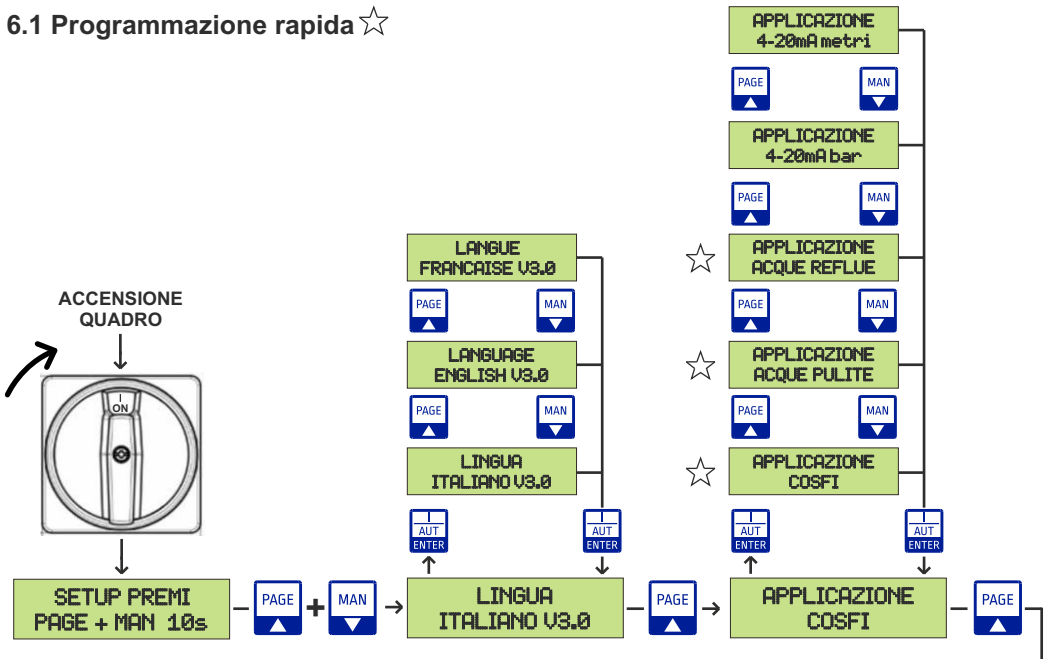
6.1 Programmazione rapida ☆

ACCENSIONE QUADRO

I
ON

SETUP PREMI
PAGE + MAN 10s

PAGE + MAN

LANGUE
FRANCAISE V3.0

PAGE MAN

LANGUAGE
ENGLISH V3.0

PAGE MAN

LINGUA
ITALIANO V3.0

I AUT ENTER

I AUT ENTER

LINGUA
ITALIANO V3.0

PAGE

APPLICAZIONE
4-20mA metri

PAGE MAN

APPLICAZIONE
4-20mA bar

PAGE MAN

☆ APPLICAZIONE
ACQUE REFLUE

PAGE MAN

☆ APPLICAZIONE
ACQUE PULITE

PAGE MAN

☆ APPLICAZIONE
COSFI

I AUT ENTER

I AUT ENTER

APPLICAZIONE
COSFI

PAGE